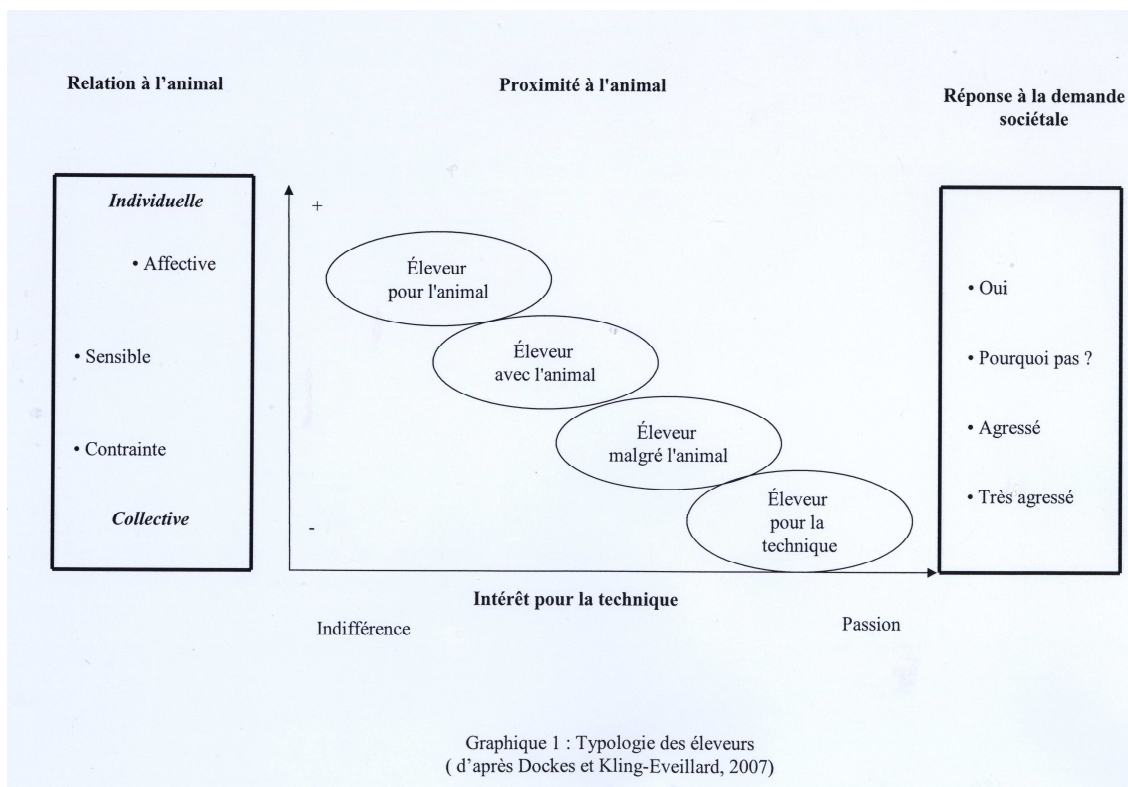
Relation à l'animal

Proximité à l'animal

Réponse à la demande sociétale

Individuelle

• Affective

• Sensible

• Contrainte

Collective

+

Éleveur pour l'animal

Éleveur avec l'animal

Éleveur malgré l'animal

Éleveur pour la technique

-

• Oui

• Pourquoi pas ?

• Agressé

• Très agressé

Intérêt pour la technique

Indifférence

Passion

Graphique 1 : Typologie des éleveurs
( d'après Dockes et Kling-Eveillard, 2007)